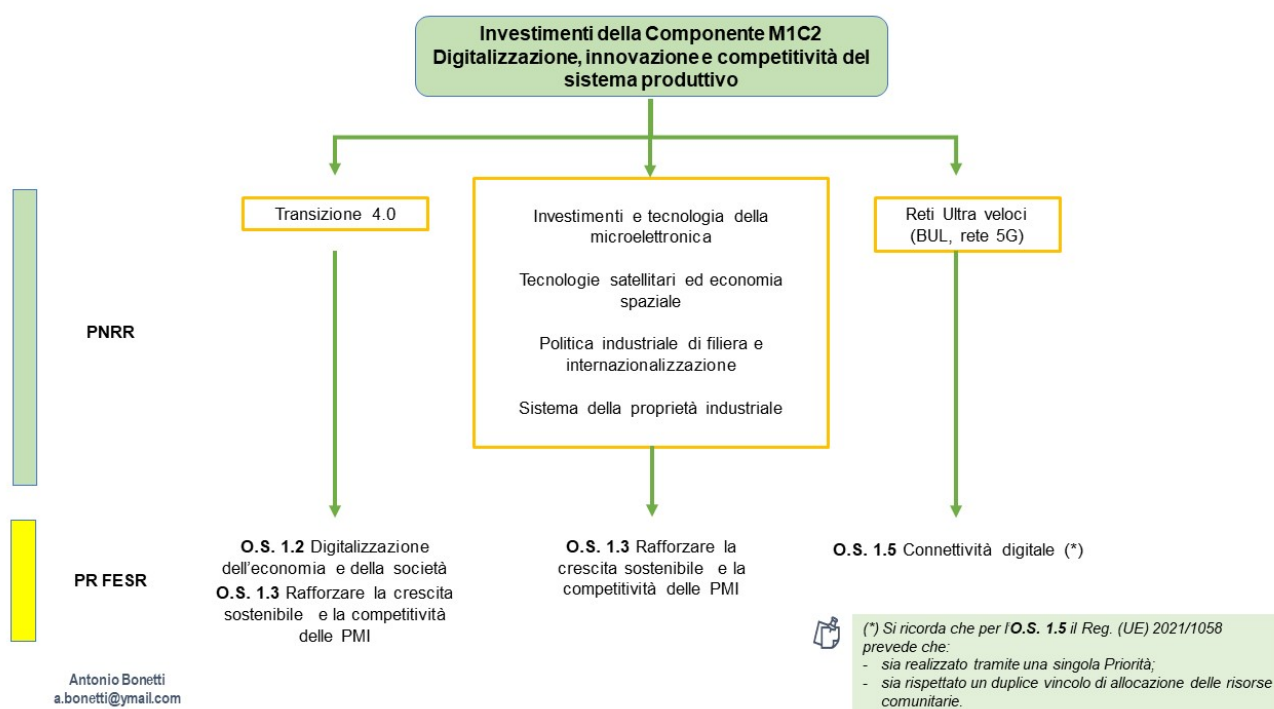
Investimenti della Componente M1C2
Digitalizzazione, innovazione e competitività del sistema produttivo

Transizione 4.0

Investimenti e tecnologia della microelettronica

Tecnologie satellitari ed economia spaziale

Politica industriale di filiera e internazionalizzazione

Sistema della proprietà industriale

Reti Ultra veloci (BUL, rete 5G)

PNRR

PR FESR

O.S. 1.2 Digitalizzazione dell'economia e della società
O.S. 1.3 Rafforzare la crescita sostenibile e la competitività delle PMI

O.S. 1.3 Rafforzare la crescita sostenibile e la competitività delle PMI

O.S. 1.5 Connettività digitale (*)

(*) Si ricorda che per l'O.S. 1.5 il Reg. (UE) 2021/1058 prevede che:
- sia realizzato tramite una singola Priorità;
- sia rispettato un duplice vincolo di allocazione delle risorse comunitarie.

Antonio Bonetti
a.bonetti@ymail.com